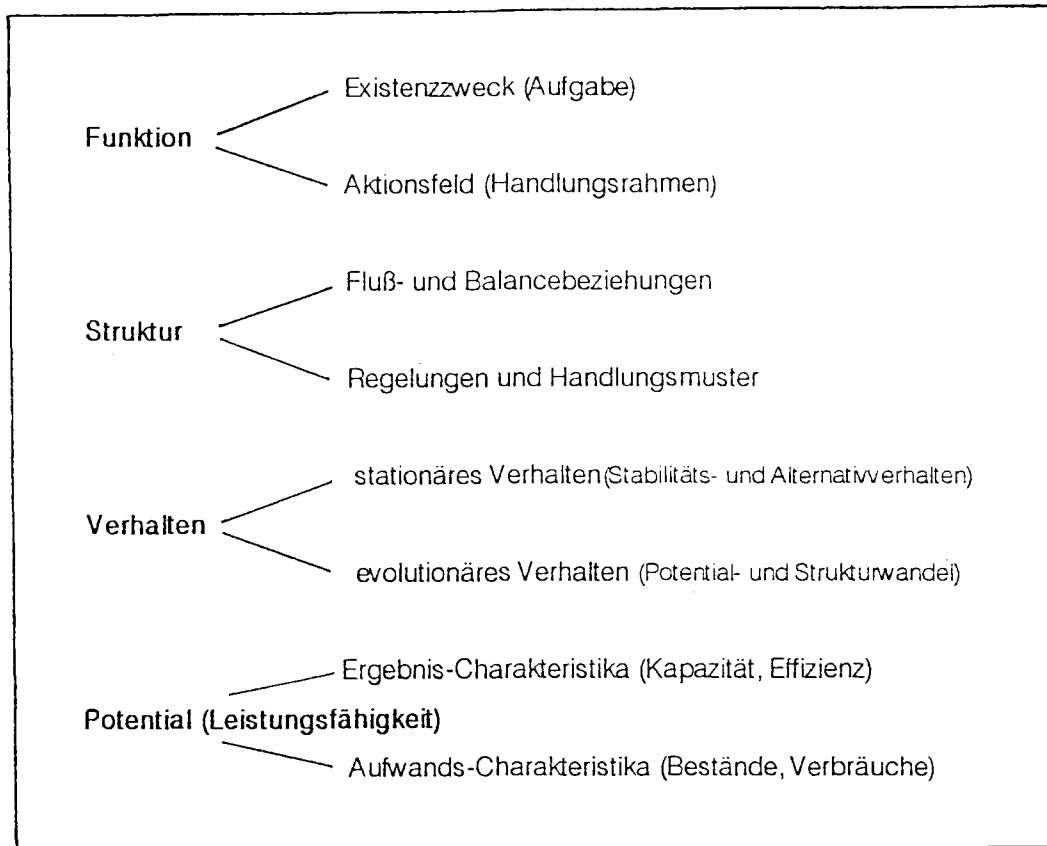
Funktion
Existenzzweck (Aufgabe)
Aktionsfeld (Handlungsrahmen)

Struktur
Fluß- und Balancebeziehungen
Regelungen und Handlungsmuster

Verhalten
stationäres Verhalten (Stabilitäts- und Alternativverhalten)
evolutionäres Verhalten (Potential- und Strukturwandel)

Potential (Leistungsfähigkeit)
Ergebnis-Charakteristika (Kapazität, Effizienz)
Aufwands-Charakteristika (Bestände, Verbräuche)